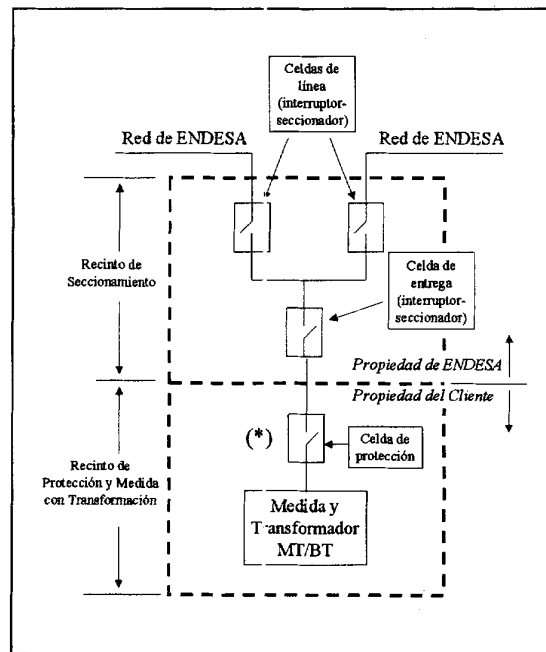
Celdas de línea (interruptor-seccionador)

Red de ENDESA

Red de ENDESA

Recinto de Seccionamiento

Celda de entrega (interruptor-seccionador)

Propiedad de ENDESA

Propiedad del Cliente

Recinto de Protección y Medida con Transformación

(*)

Celda de protección

Medida y Transformador MT/BT